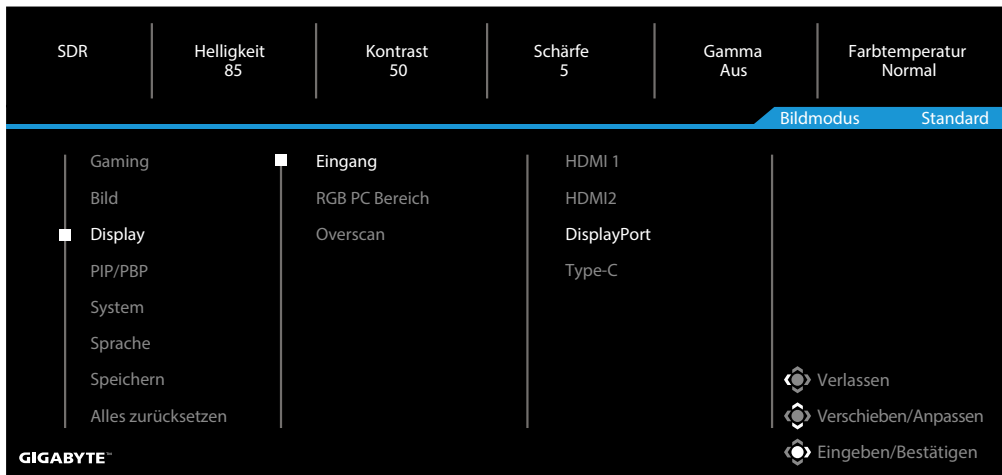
SDR

Helligkeit
85

Kontrast
50

Schärfe
5

Gamma
Aus

Farbtemperatur
Normal

Bildmodus Standard

Gaming
Bild
Display
PIP/PBP
System
Sprache
Speichern
Alles zurücksetzen

Eingang
RGB PC Bereich
Overscan

HDMI 1
HDMI2
DisplayPort
Type-C

Verlassen
Verschieben/Anpassen
Eingeben/Bestätigen

GIGABYTE™